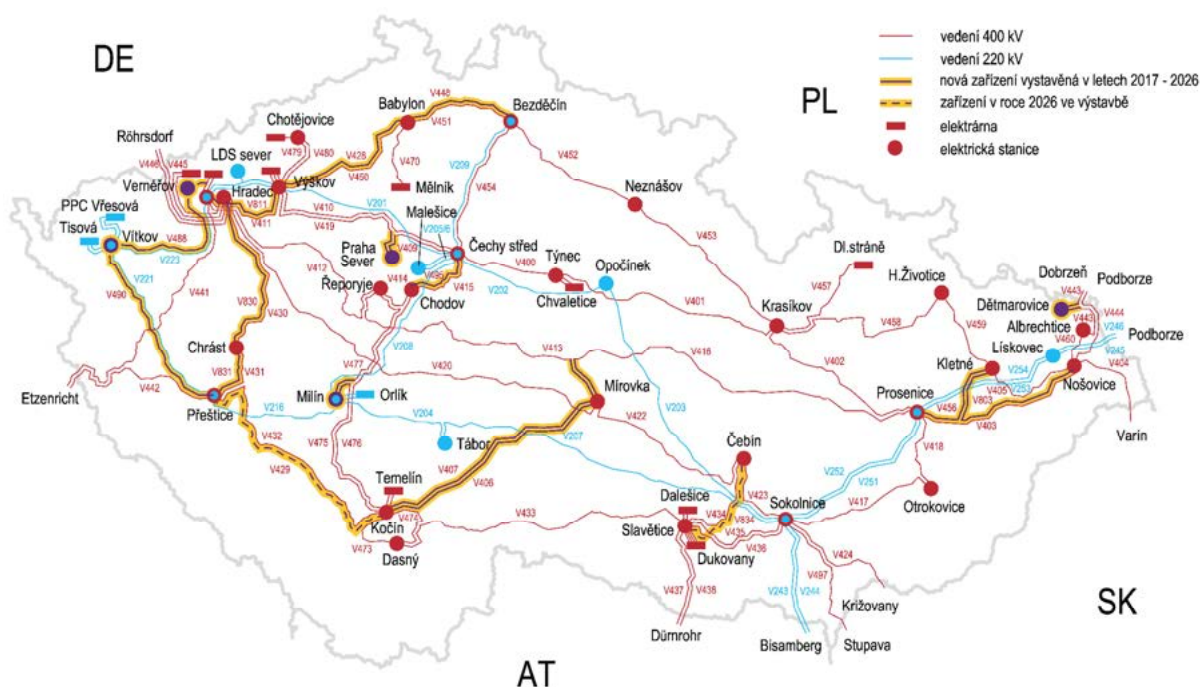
vedení 400 kV
vedení 220 kV
nová zařízení vystavěná v letech 2017 - 2026
zařízení v roce 2026 ve výstavbě
elektrárna
elektrická stanice

DE
PL
SK
AT

Röhrsdorf
Chotějovice
Babylon
Bezděčín
LDS sever
Vernéřov
Hradec
Výškov
Mělník
Neznášov
PPC Vřesová
Tisová
Vítkov
Malešice
Praha Sever
Čechy střed
Týnec
Opočínek
Dl.stráně
Řeporyje
Chodov
Chvaletice
Krasíkov
H.Životice
Dobrzeň
Podborze
Dětmarovice
Albrechtice
Podborze
Chrást
Lískovec
Kletné
Etzenricht
Přeštice
Milín
Orlík
Mírovka
Prosenice
Nošovice
Tábor
Varín
Čebín
Temelín
Dalešice
Sokolnice
Otrokovice
Kočín
Slavětice
Dukovany
Dasný
Križovany
Dürnrohr
Bisamberg
Stupava

V446
V445
V479
V480
V448
V451
V428
V470
V450
V209
V454
V452
V811
V410
V201
V411
V419
V205/6
V409
V453
V488
V223
V412
V414
V400
V415
V202
V457
V221
V490
V441
V830
V430
V401
V458
V459
V444
V443
V460
V246
V245
V404
V208
V477
V420
V415
V416
V402
V405
V254
V253
V803
V442
V831
V431
V216
V204
V422
V203
V456
V403
V418
V432
V475
V476
V207
V252
V251
V429
V407
V406
V423
V474
V433
V834
V434
V435
V417
V473
V436
V424
V437
V438
V243
V244
V497